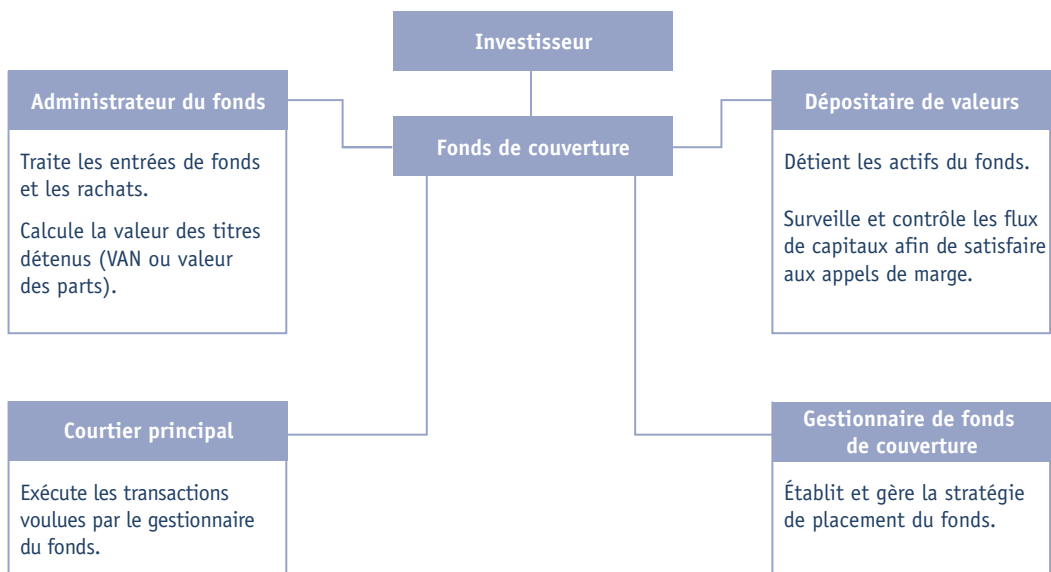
Investisseur

Administrateur du fonds

Traite les entrées de fonds et les rachats.

Calcule la valeur des titres détenus (VAN ou valeur des parts).

Fonds de couverture

Dépositaire de valeurs

Détient les actifs du fonds.

Surveille et contrôle les flux de capitaux afin de satisfaire aux appels de marge.

Courtier principal

Exécute les transactions voulues par le gestionnaire du fonds.

Gestionnaire de fonds de couverture

Établit et gère la stratégie de placement du fonds.